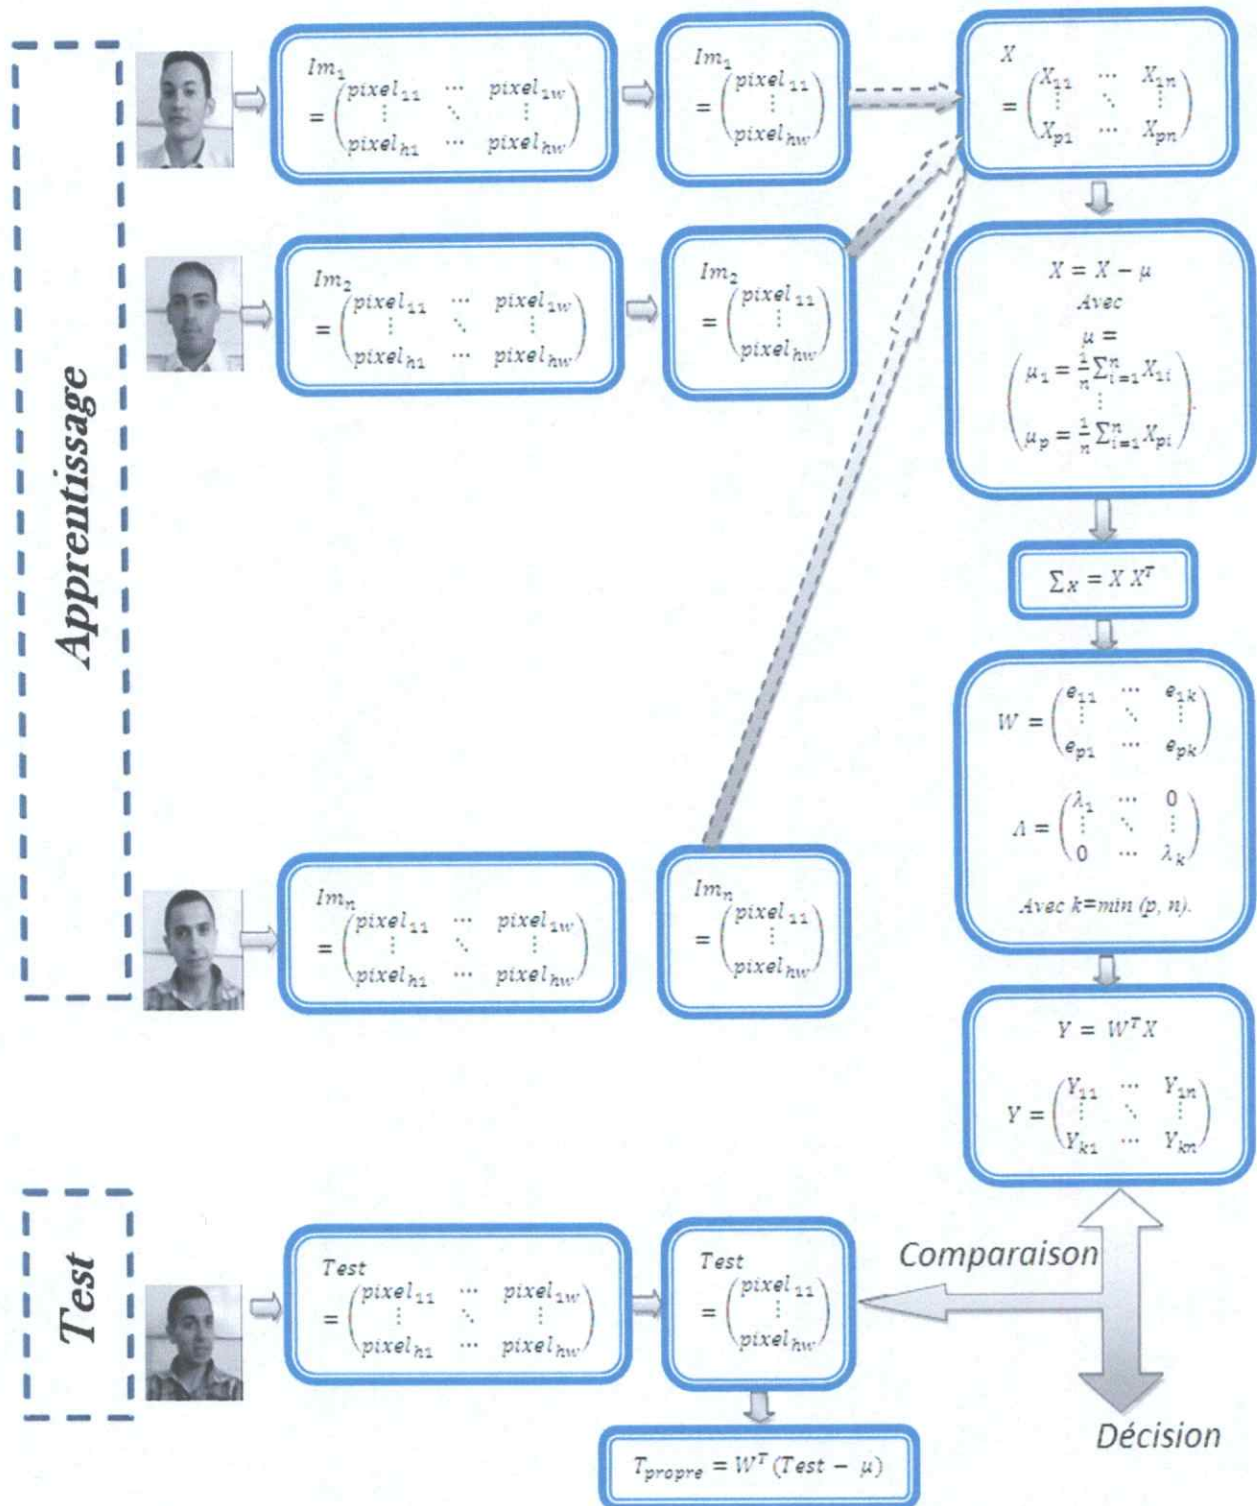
Apprentissage

$Im_1 = \begin{pmatrix} pixel_{11} & \cdots & pixel_{1w} \\ \vdots & \ddots & \vdots \\ pixel_{h1} & \cdots & pixel_{hw} \end{pmatrix}$

$Im_1 = \begin{pmatrix} pixel_{11} \\ \vdots \\ pixel_{hw} \end{pmatrix}$

$X = \begin{pmatrix} X_{11} & \cdots & X_{1n} \\ \vdots & \ddots & \vdots \\ X_{p1} & \cdots & X_{pn} \end{pmatrix}$

$Im_2 = \begin{pmatrix} pixel_{11} & \cdots & pixel_{1w} \\ \vdots & \ddots & \vdots \\ pixel_{h1} & \cdots & pixel_{hw} \end{pmatrix}$

$Im_2 = \begin{pmatrix} pixel_{11} \\ \vdots \\ pixel_{hw} \end{pmatrix}$

$X = X - \mu$
Avec
$\mu = \begin{pmatrix} \mu_1 = \frac{1}{n}\sum_{i=1}^{n} X_{1i} \\ \vdots \\ \mu_p = \frac{1}{n}\sum_{i=1}^{n} X_{pi} \end{pmatrix}$

$\Sigma_X = X X^T$

$W = \begin{pmatrix} e_{11} & \cdots & e_{1k} \\ \vdots & \ddots & \vdots \\ e_{p1} & \cdots & e_{pk} \end{pmatrix}$

$\Lambda = \begin{pmatrix} \lambda_1 & \cdots & 0 \\ \vdots & \ddots & \vdots \\ 0 & \cdots & \lambda_k \end{pmatrix}$

Avec $k=min(p, n)$.

$Im_n = \begin{pmatrix} pixel_{11} & \cdots & pixel_{1w} \\ \vdots & \ddots & \vdots \\ pixel_{h1} & \cdots & pixel_{hw} \end{pmatrix}$

$Im_n = \begin{pmatrix} pixel_{11} \\ \vdots \\ pixel_{hw} \end{pmatrix}$

$Y = W^T X$

$Y = \begin{pmatrix} Y_{11} & \cdots & Y_{1n} \\ \vdots & \ddots & \vdots \\ Y_{k1} & \cdots & Y_{kn} \end{pmatrix}$

Test

$Test = \begin{pmatrix} pixel_{11} & \cdots & pixel_{1w} \\ \vdots & \ddots & \vdots \\ pixel_{h1} & \cdots & pixel_{hw} \end{pmatrix}$

$Test = \begin{pmatrix} pixel_{11} \\ \vdots \\ pixel_{hw} \end{pmatrix}$

Comparaison

Décision

$T_{propre} = W^T (Test - \mu)$